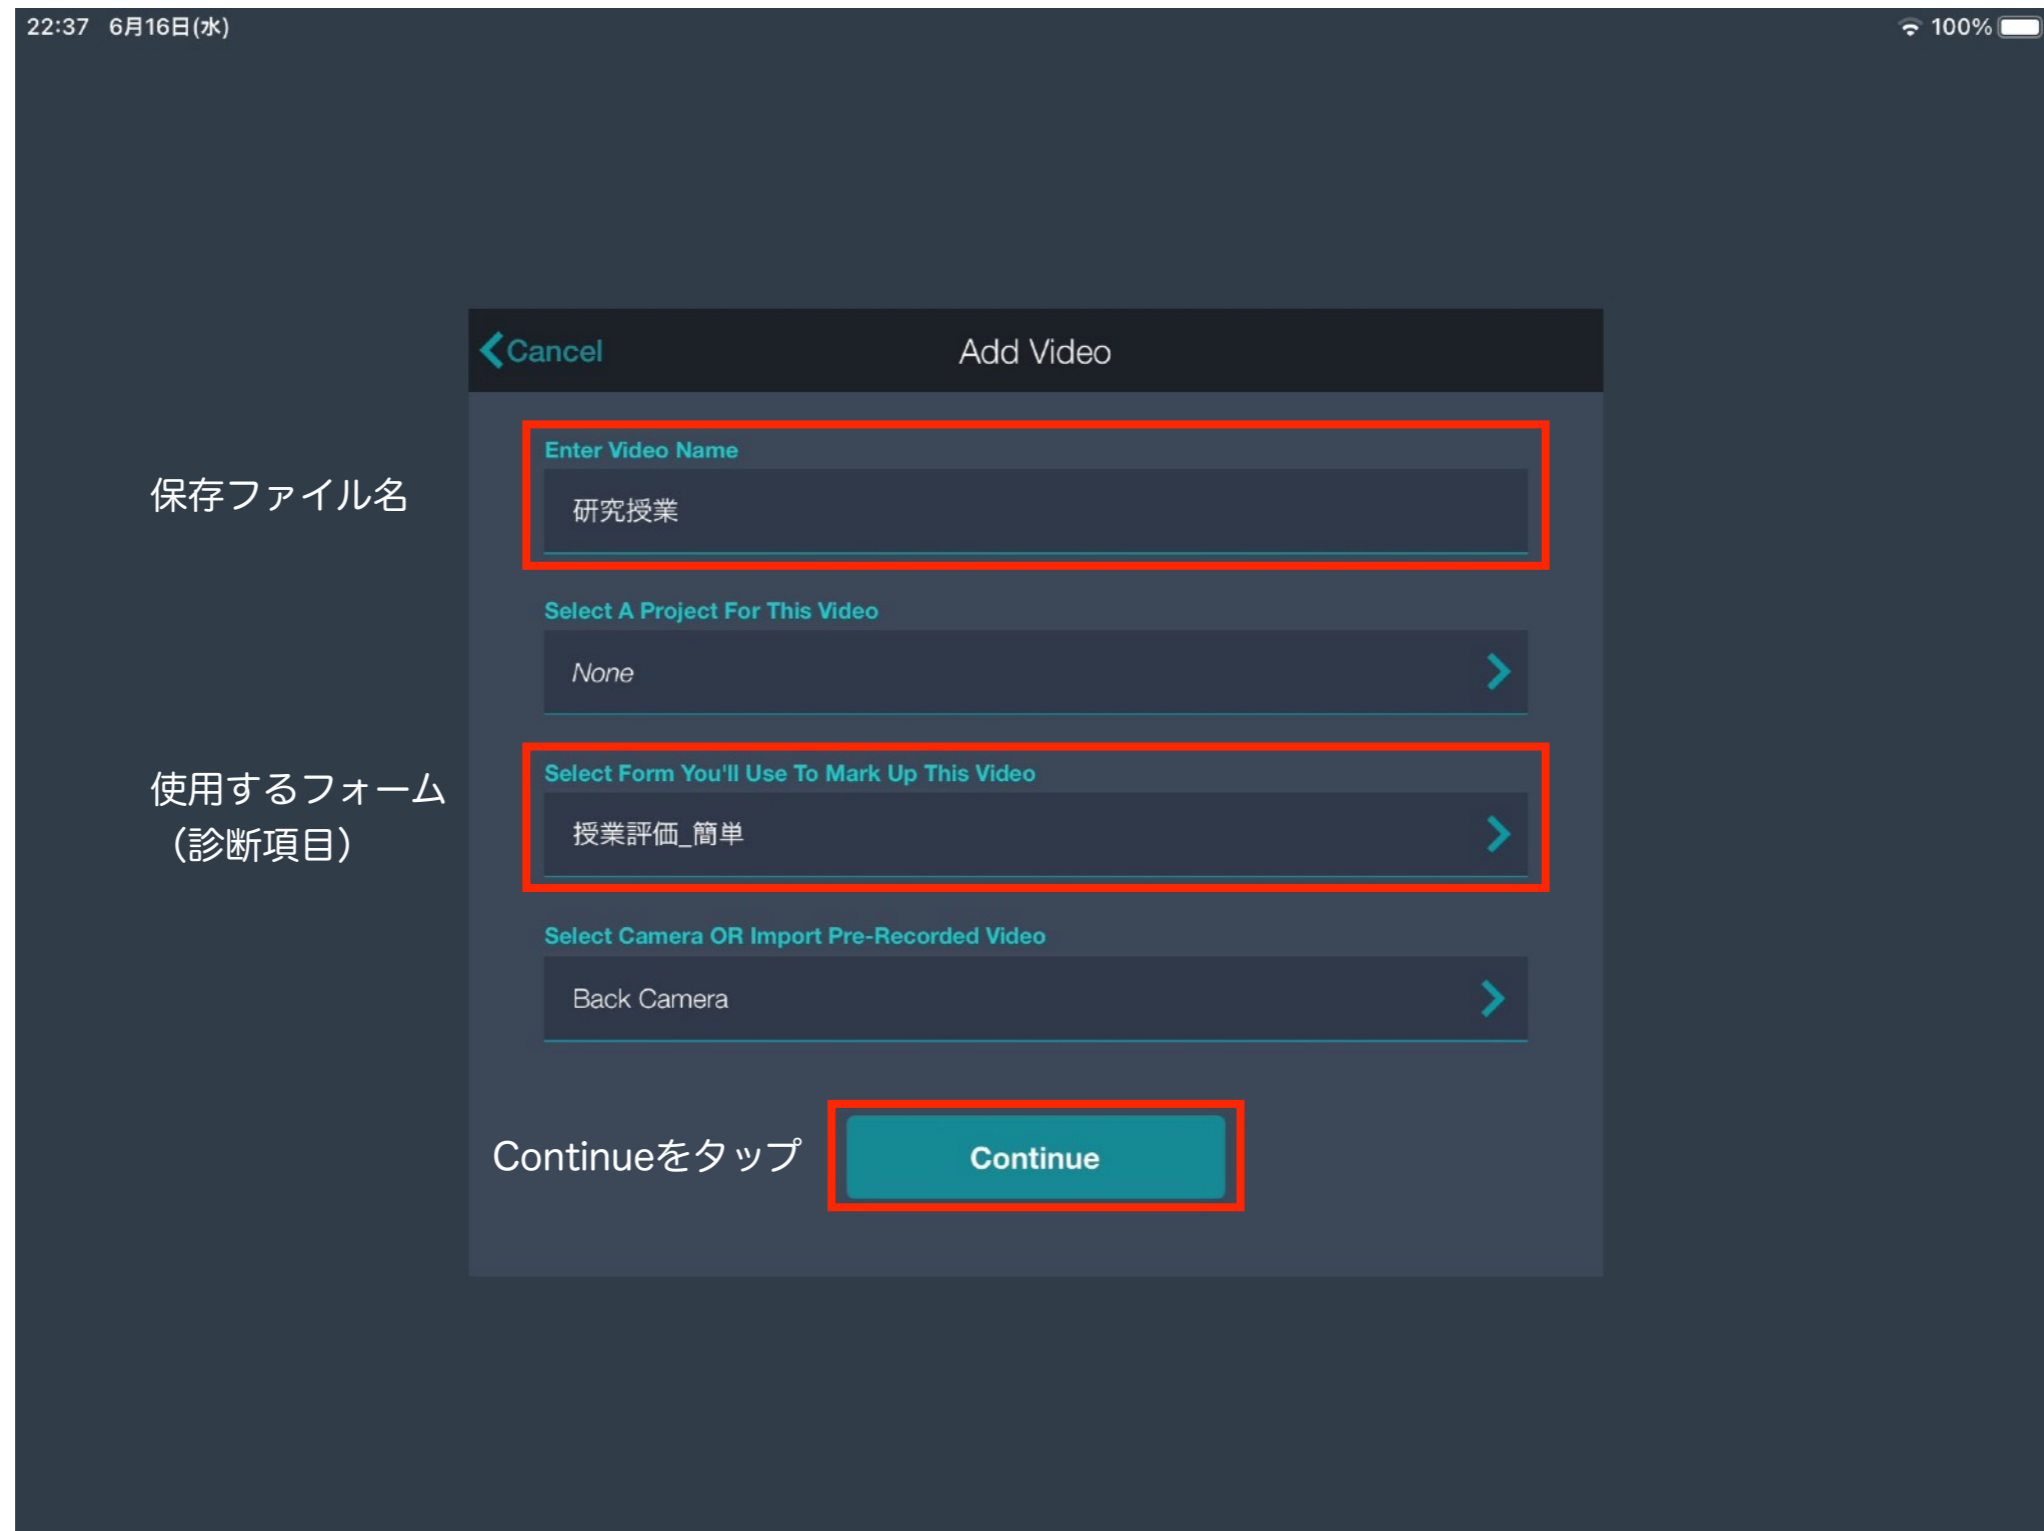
22:37 6月16日(水)

100%

Cancel

Add Video

保存ファイル名

Enter Video Name

研究授業

Select A Project For This Video

None

使用するフォーム
(診断項目)

Select Form You'll Use To Mark Up This Video

授業評価_簡単

Select Camera OR Import Pre-Recorded Video

Back Camera

Continueをタップ

Continue